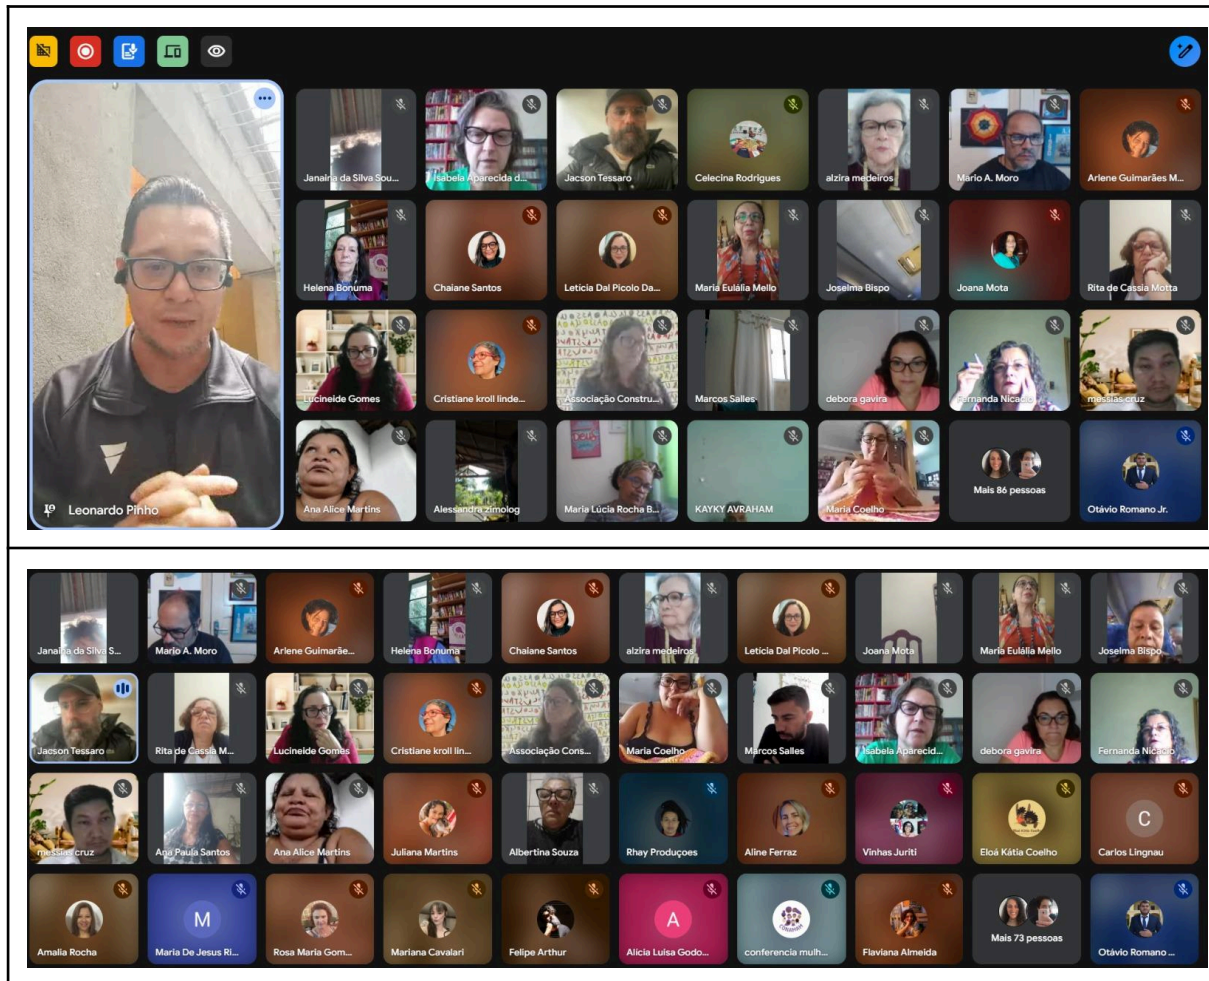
Leonardo Pinho

Janaina da Silva Sou...
Isabela Aparecida d...
Jacson Tessaro
Celecina Rodrigues
alzira medeiros
Mario A. Moro
Arlene Guimarães M...
Helena Bonuma
Chaiane Santos
Leticia Dal Picolo Da...
Maria Eulália Mello
Joselma Bispo
Joana Mota
Rita de Cassia Motta
Lucineide Gomes
Cristiane kroll linde...
Associação Constru...
Marcos Salles
debora gavira
Fernanda Nicacio
messias cruz
Ana Alice Martins
Alessandra zimolog
Maria Lúcia Rocha B...
KAYKY AVRAHAM
Maria Coelho
Mais 86 pessoas
Otávio Romano Jr.

Janaina da Silva S...
Mario A. Moro
Arlene Guimarãe...
Helena Bonuma
Chaiane Santos
alzira medeiros
Leticia Dal Picolo ...
Joana Mota
Maria Eulália Mello
Joselma Bispo
Jacson Tessaro
Rita de Cassia M...
Lucineide Gomes
Cristiane kroll lin...
Associação Cons...
Maria Coelho
Marcos Salles
Isabela Aparecid...
debora gavira
Fernanda Nicacio
messias cruz
Ana Paula Santos
Ana Alice Martins
Juliana Martins
Albertina Souza
Rhay Produçoes
Aline Ferraz
Vinhas Juriti
Eloá Kátia Coelho
C
Carlos Lingnau
Amalia Rocha
M
Maria De Jesus Ri...
Rosa Maria Gom...
Mariana Cavalari
Felipe Arthur
A
Alicia Luisa Godo...
conferencia mulh...
Flaviana Almeida
Mais 73 pessoas
Otávio Romano ...